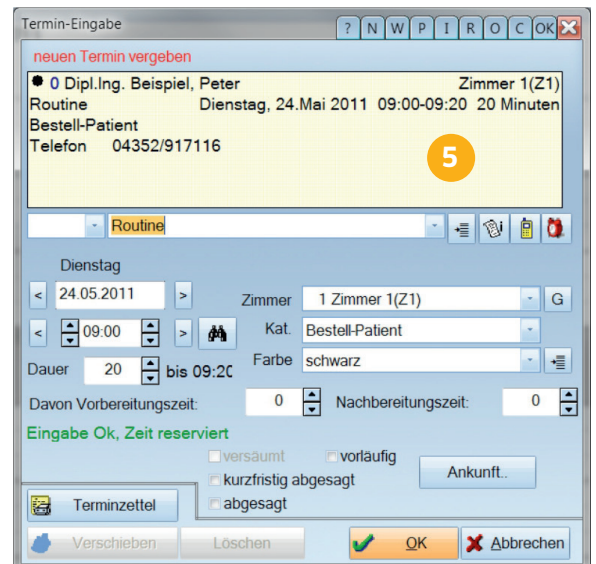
Termin-Eingabe
? N W P I R O C OK

neuen Termin vergeben

0 Dipl.Ing. Beispiel, Peter Zimmer 1(Z1)
Routine Dienstag, 24.Mai 2011 09:00-09:20 20 Minuten
Bestell-Patient
Telefon 04352/917116

5

Routine

Dienstag
< 24.05.2011 >
< 09:00 >
Dauer 20 bis 09:20

Zimmer 1 Zimmer 1(Z1) G
Kat. Bestell-Patient
Farbe schwarz

Davon Vorbereitungszeit: 0 Nachbereitungszeit: 0

Eingabe Ok, Zeit reserviert

versäumt
vorläufig
kurzfristig abgesagt
abgesagt
Ankunft..

Terminzettel

Verschieben Löschen OK Abbrechen